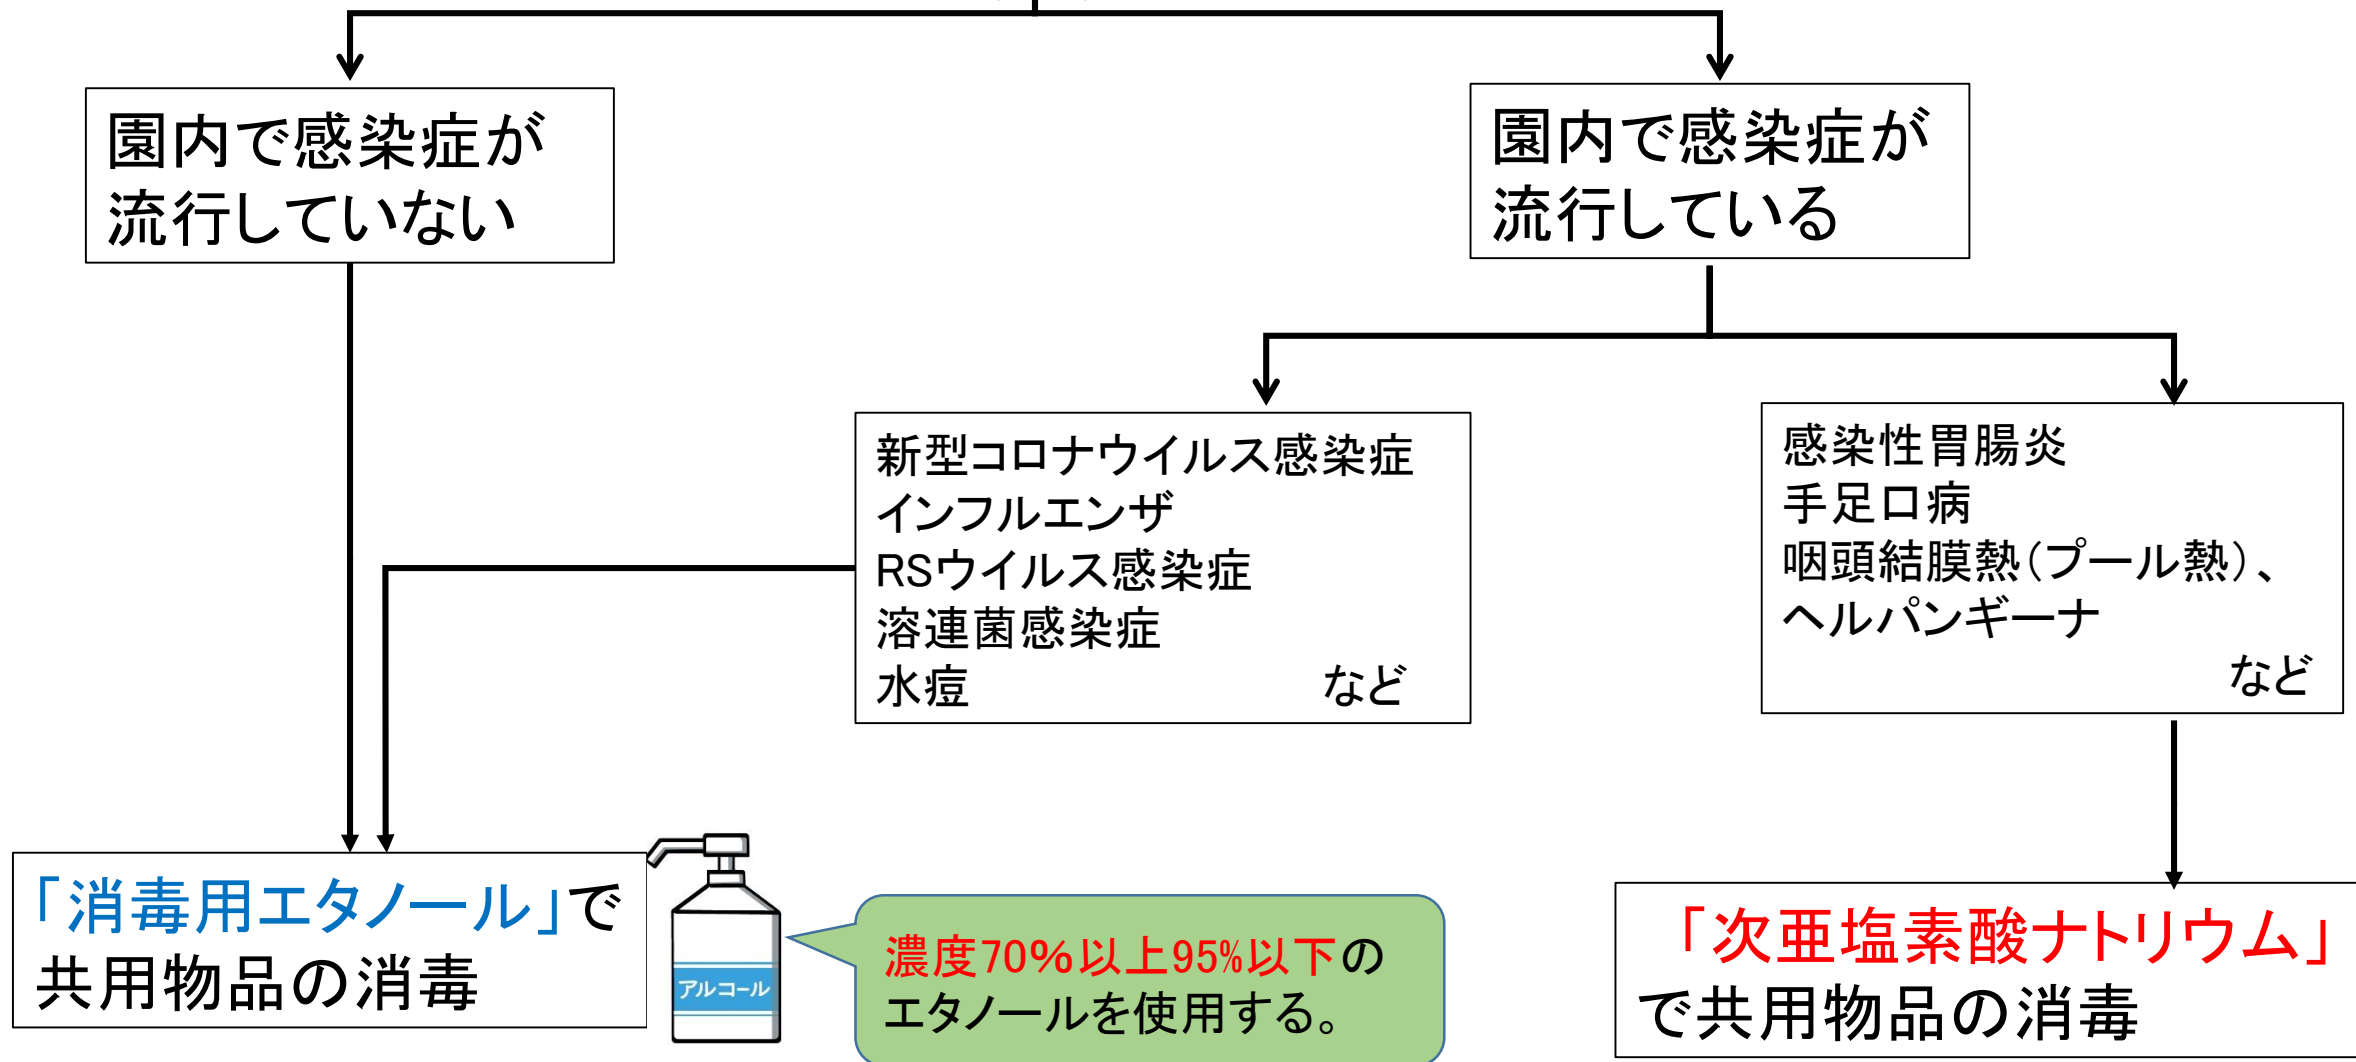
園内で感染症が流行していない

園内で感染症が流行している

新型コロナウイルス感染症
インフルエンザ
RSウイルス感染症
溶連菌感染症
水痘 など

感染性胃腸炎
手足口病
咽頭結膜熱(プール熱)、
ヘルパンギーナ
など

「消毒用エタノール」で共用物品の消毒

アルコール

濃度70%以上95%以下のエタノールを使用する。

「次亜塩素酸ナトリウム」で共用物品の消毒